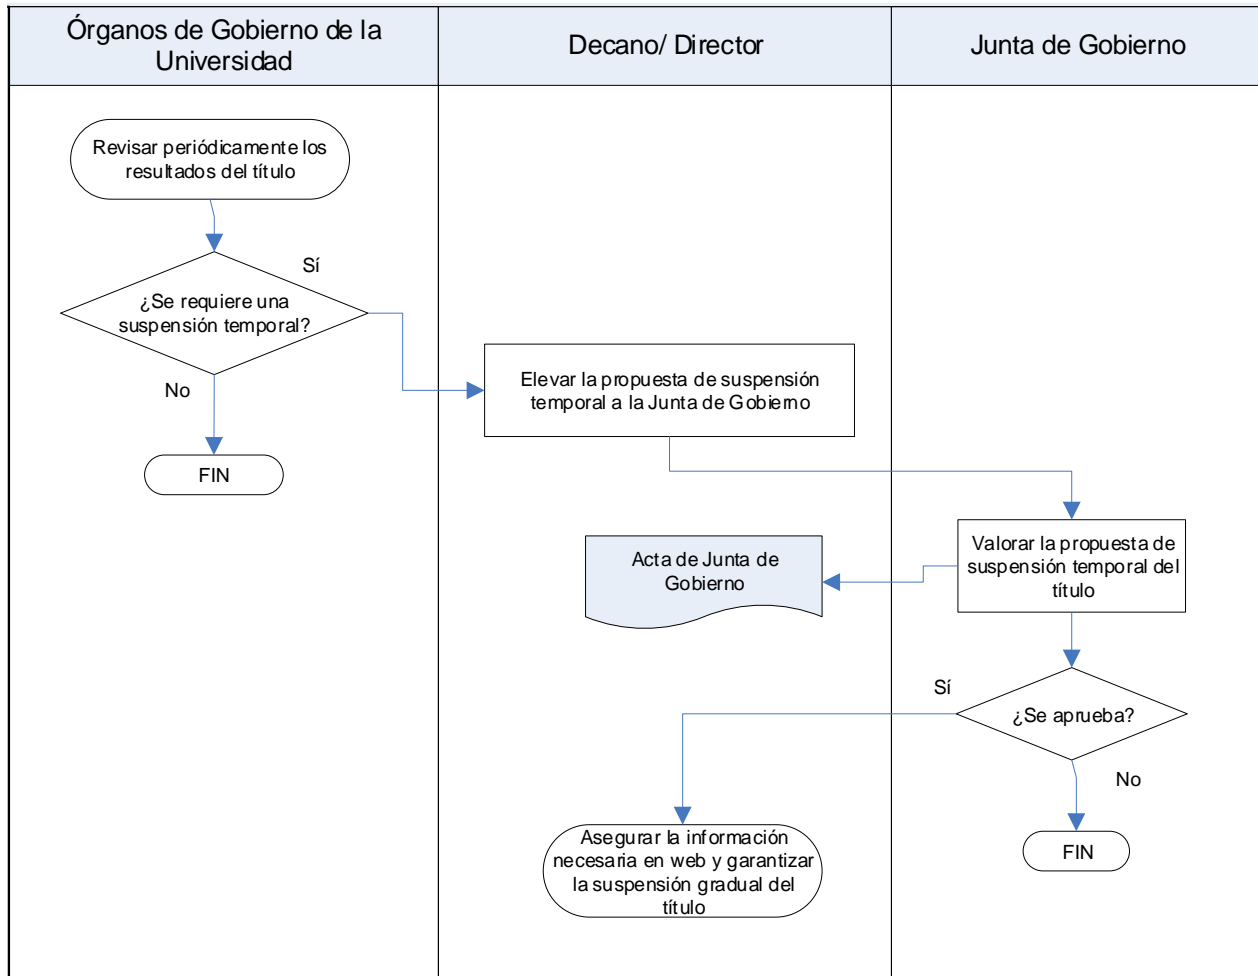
Órganos de Gobierno de la Universidad

Decano/ Director

Junta de Gobierno

Revisar periódicamente los resultados del título

¿Se requiere una suspensión temporal?

Sí

No

FIN

Elevar la propuesta de suspensión temporal a la Junta de Gobierno

Valorar la propuesta de suspensión temporal del título

Acta de Junta de Gobierno

Sí

¿Se aprueba?

No

FIN

Asegurar la información necesaria en web y garantizar la suspensión gradual del título